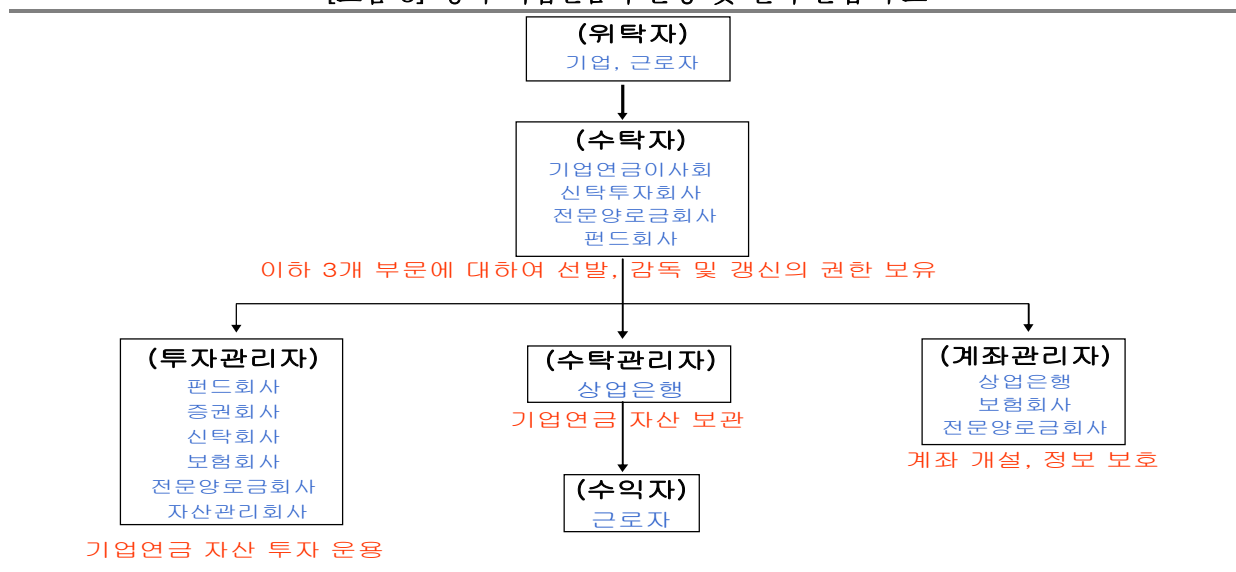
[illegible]

(위탁자)
기업, 근로자

(수탁자)
기업연금이사회
신탁투자회사
전문양로금회사
펀드회사

이하 3개 부문에 대하여 선발, 감독 및 갱신의 권한 보유

(투자관리자)
펀드회사
증권회사
신탁회사
보험회사
전문양로금회사
자산관리회사

기업연금 자산 투자 운용

(수탁관리자)
상업은행

기업연금 자산 보관

(수익자)
근로자

(계좌관리자)
상업은행
보험회사
전문양로금회사

계좌 개설, 정보 보호